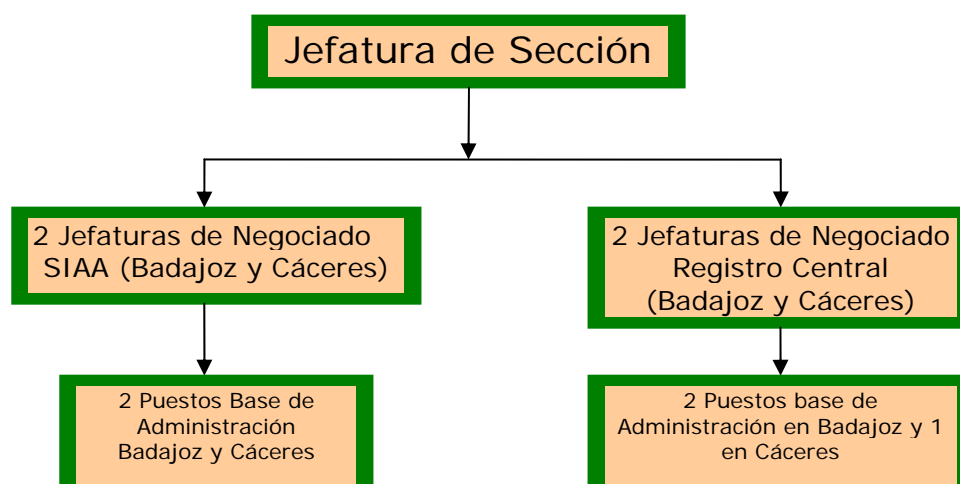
Jefatura de Sección

2 Jefaturas de Negociado SIAA (Badajoz y Cáceres)

2 Puestos Base de Administración Badajoz y Cáceres

2 Jefaturas de Negociado Registro Central (Badajoz y Cáceres)

2 Puestos base de Administración en Badajoz y 1 en Cáceres